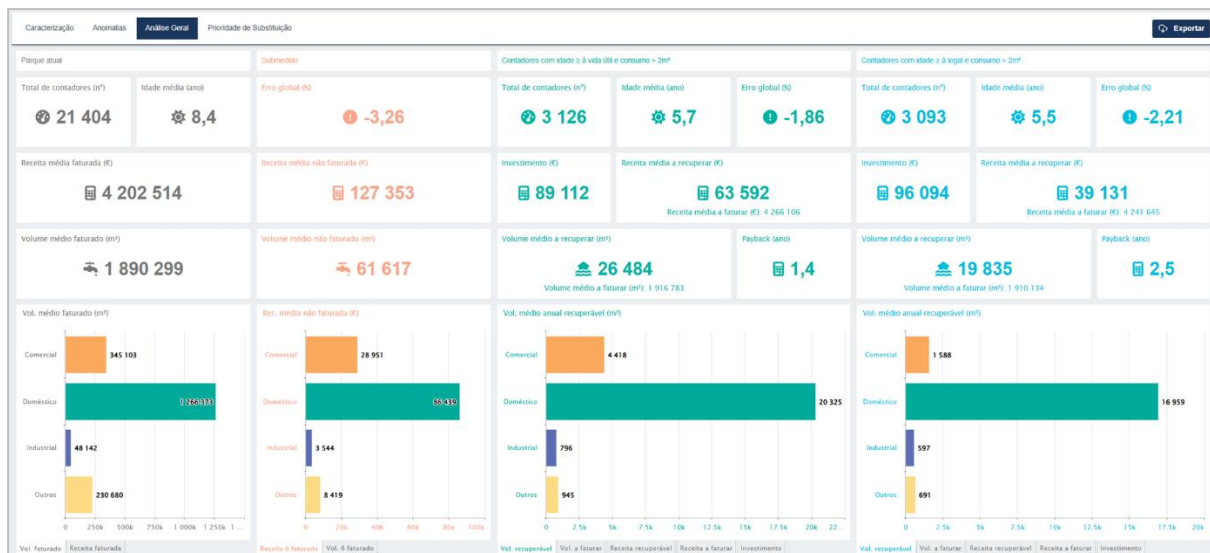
Caracterização Anomalias Análise Geral Prioridade de Substituição Exportar

Parque atual

Total de contadores (nº)
21 404

Idade média (ano)
8,4

Receita média faturada (€)
4 202 514

Volume médio faturado (m³)
1 890 299

Vol. médio faturado (m³)

| | |
|---|---|
| Comercial | 345 103 |
| Doméstico | 1 266 373 |
| Industrial | 48 142 |
| Outros | 230 680 |

0 250k 500k 750k 1 000k 1 250k 1...

Vol. faturado Receita faturada

Submedido

Erro global (%)
-3,26

Receita média não faturada (€)
127 353

Volume médio não faturado (m³)
61 617

Rec. média não faturada (€)

| | |
|---|---|
| Comercial | 28 951 |
| Doméstico | 86 439 |
| Industrial | 3 544 |
| Outros | 8 419 |

0 20k 40k 60k 80k 100k

Receita ñ faturada Vol. ñ faturado

Contadores com idade ≥ à vida útil e consumo > 2m³

Total de contadores (nº)
3 126

Idade média (ano)
5,7

Erro global (%)
-1,86

Investimento (€)
89 112

Receita média a recuperar (€)
63 592
Receita média a faturar (€): 4 266 106

Volume médio a recuperar (m³)
26 484
Volume médio a faturar (m³): 1 916 783

Payback (ano)
1,4

Vol. médio anual recuperável (m³)

| | |
|---|---|
| Comercial | 4 418 |
| Doméstico | 20 325 |
| Industrial | 796 |
| Outros | 945 |

0 2.5k 5k 7.5k 10k 12.5k 15k 17.5k 20k 22...

Vol. recuperável Vol. a faturar Receita recuperável Receita a faturar Investimento

Contadores com idade ≥ à legal e consumo > 2m³

Total de contadores (nº)
3 093

Idade média (ano)
5,5

Erro global (%)
-2,21

Investimento (€)
96 094

Receita média a recuperar (€)
39 131
Receita média a faturar (€): 4 241 645

Volume médio a recuperar (m³)
19 835
Volume médio a faturar (m³): 1 910 134

Payback (ano)
2,5

Vol. médio anual recuperável (m³)

| | |
|---|---|
| Comercial | 1 588 |
| Doméstico | 16 959 |
| Industrial | 597 |
| Outros | 691 |

0 2.5k 5k 7.5k 10k 12.5k 15k 17.5k 20k

Vol. recuperável Vol. a faturar Receita recuperável Receita a faturar Investimento